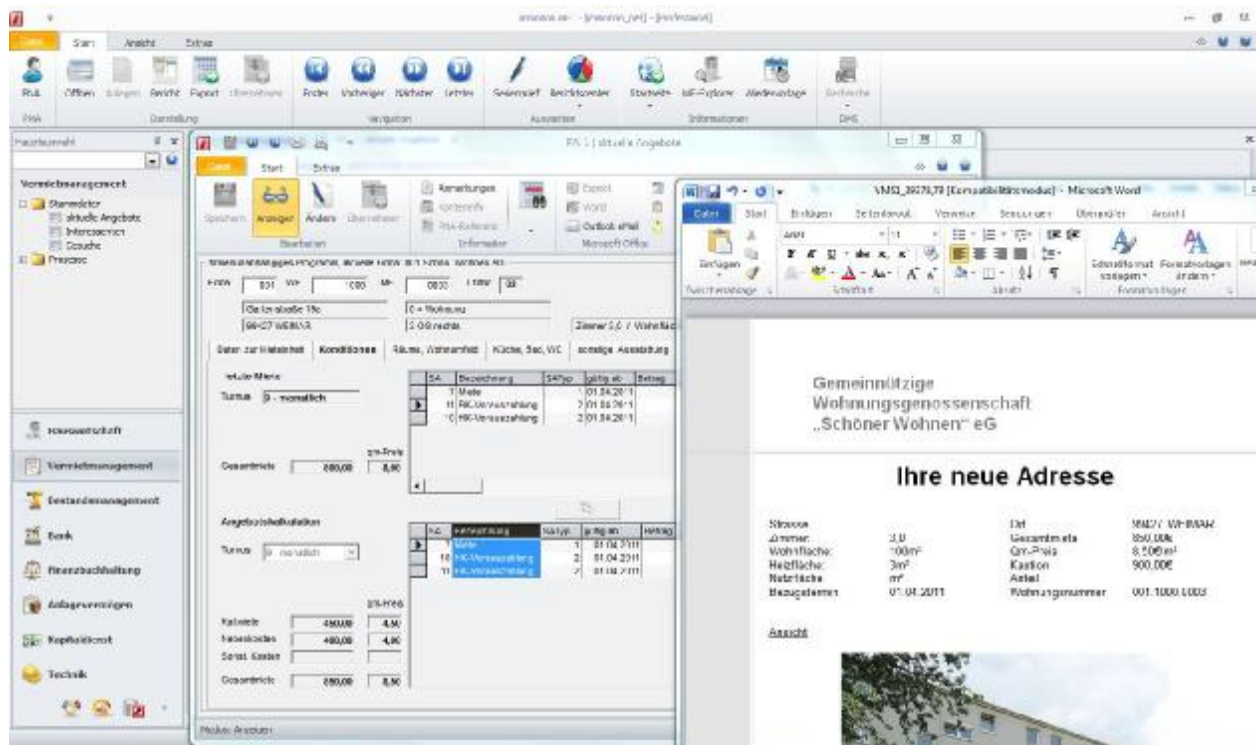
Start Ansicht Extras

Profil Öffnen Anlegen Bericht Export Übernehmen Erster Vorheriger Nächster Letzter Seriendruck Berichtsmodul Stammdaten MF-Explorer Wiedervorlage Recherche

Darstellung Navigation Auswerten Informationen DMS

Hauptauswahl

Vermietmanagement
Stammdaten
aktuelle Angebote
Interessenten
Gesuche
Prozesse

FA 1 | aktuelle Angebote

Start Extras

Speichern Anzeigen Ändern Übernehmen Bearbeiten

Anmerkungen Kontenfelder Informationen

Export Word Outlook eMail Microsoft Office

Daten zur Mieteinheit Konditionen Räume, Wohnumfeld Küche, Bad, WC sonstige Ausstattung

aktuelle Miete
Turnus 0 - monatlich
Gesamtmiete 850,00 qm-Preis 8,50

| SA | Bezeichnung | SATyp | gültig ab | Betrag |
|---|---|---|---|---|
| 1 | Miete | | 01.04.2011 | |
| 11 | BK-Vorauszahlung | 2 | 01.04.2011 | |
| 10 | HK-Vorauszahlung | 2 | 01.04.2011 | |

Angebotskalkulation
Turnus 0 - monatlich

| SA | Bezeichnung | SATyp | gültig ab | Betrag |
|---|---|---|---|---|
| 1 | Miete | | 01.04.2011 | |
| 10 | HK-Vorauszahlung | 2 | 01.04.2011 | |
| 11 | BK-Vorauszahlung | 2 | 01.04.2011 | |

qm-Preis
Kaltmiete 450,00 4,50
Nebenkosten 400,00 4,00
Sonst. Kosten
Gesamtmiete 850,00 8,50

Hausverwaltung
Vermietmanagement
Bestandsmanagement
Bank
Finanzbuchhaltung
Anlagevermögen
Kopfsekretariat
Technik

Modus: Ansicht

VM03_39278,79 [Kompatibilitätsmodus] - Microsoft Word

Datei Start Einfügen Seitenlayout Verweise Sendungen Überprüfen Ansicht

Einfügen Zwischenablage Schriftart Absatz Formatvorlagen

Gemeinnützige
Wohnungsgenossenschaft
„Schöner Wohnen" eG

Ihre neue Adresse

| | | | |
|---|---|---|---|
| Strasse | | Ort | 99427 WEIMAR |
| Zimmer | 3,0 | Gesamtmiete | 850,00€ |
| Wohnfläche | 100m² | Qm-Preis | 8,50€/m² |
| Heizfläche | 3m² | Kaution | 900,00€ |
| Nutzfläche | m² | Anteil | |
| Bezugstermin | 01.04.2011 | Wohnungsnummer | 001.1000.1003 |

Ansicht